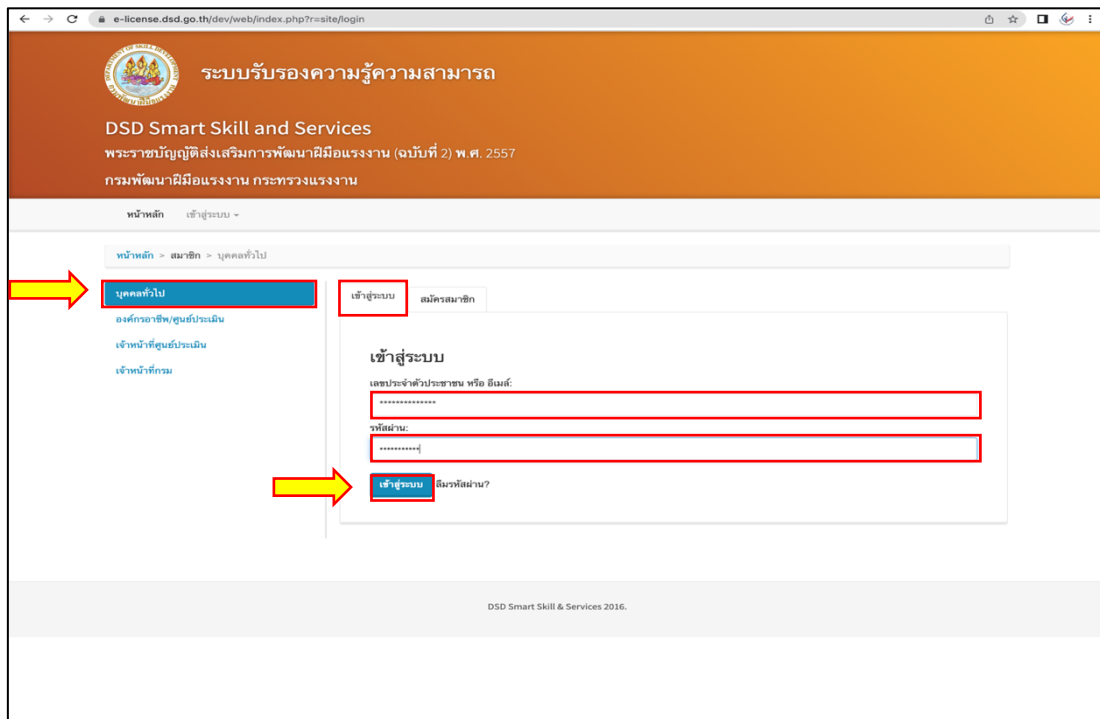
e-license.dsd.go.th/dev/web/index.php?r=site/login

ระบบรับรองความรู้ความสามารถ

DSD Smart Skill and Services

พระราชบัญญัติส่งเสริมการพัฒนาฝีมือแรงงาน (ฉบับที่ 2) พ.ศ. 2557

กรมพัฒนาฝีมือแรงงาน กระทรวงแรงงาน

หน้าหลัก เข้าสู่ระบบ

หน้าหลัก > สมาชิก > บุคคลทั่วไป

บุคคลทั่วไป
องค์กรอาชีพ/ศูนย์ประเมิน
เจ้าหน้าที่ศูนย์ประเมิน
เจ้าหน้าที่กรม

เข้าสู่ระบบ สมัครสมาชิก

เข้าสู่ระบบ

เลขประจำตัวประชาชน หรือ อีเมล์:

••••••••••••••

รหัสผ่าน:

•••••••••••

เข้าสู่ระบบ ลืมรหัสผ่าน?

DSD Smart Skill & Services 2016.